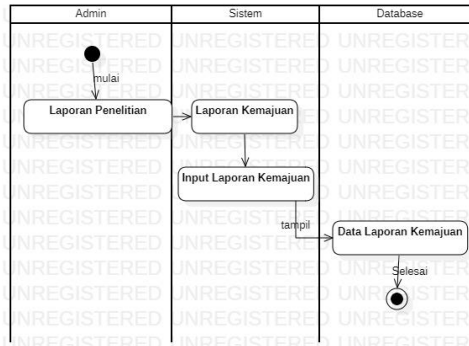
| Admin | Sistem | Database |
|---|---|---|

mulai

Laporan Penelitian

Laporan Kemajuan

Input Laporan Kemajuan

tampil

Data Laporan Kemajuan

Selesai

UNREGISTERED UNREGISTERED UNREGISTERED
UNREGISTERED UNREGISTERED UNREGISTERED
UNREGISTERED UNREGISTERED UNREGISTERED
UNREGISTERED UNREGISTERED UNREGISTERED
UNREGISTERED UNREGISTERED UNREGISTERED
UNREGISTERED UNREGISTERED UNREGISTERED
UNREGISTERED UNREGISTERED UNREGISTERED
UNREGISTERED UNREGISTERED UNREGISTERED
UNREGISTERED UNREGISTERED UNREGISTERED
UNREGISTERED UNREGISTERED UNREGISTERED